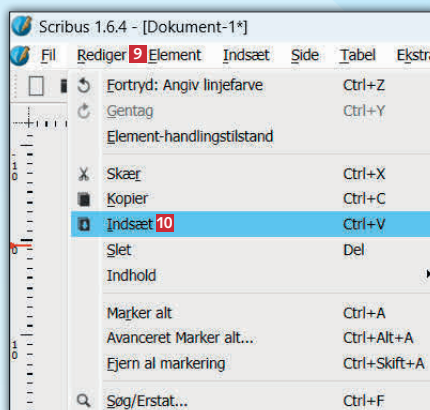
Scribus 1.6.4 - [Dokument-1*]

Fil Rediger 9 Element Indsæt Side Tabel Ekstra

Fortryd: Angiv linjefarve Ctrl+Z
Gentag Ctrl+Y
Element-handlingstilstand
Skær Ctrl+X
Kopier Ctrl+C
Indsæt 10 Ctrl+V
Slet Del
Indhold
Marker alt Ctrl+A
Avanceret Marker alt... Ctrl+Alt+A
Fjern al markering Ctrl+Skift+A
Søg/Erstat... Ctrl+F

1
0
0
1
0